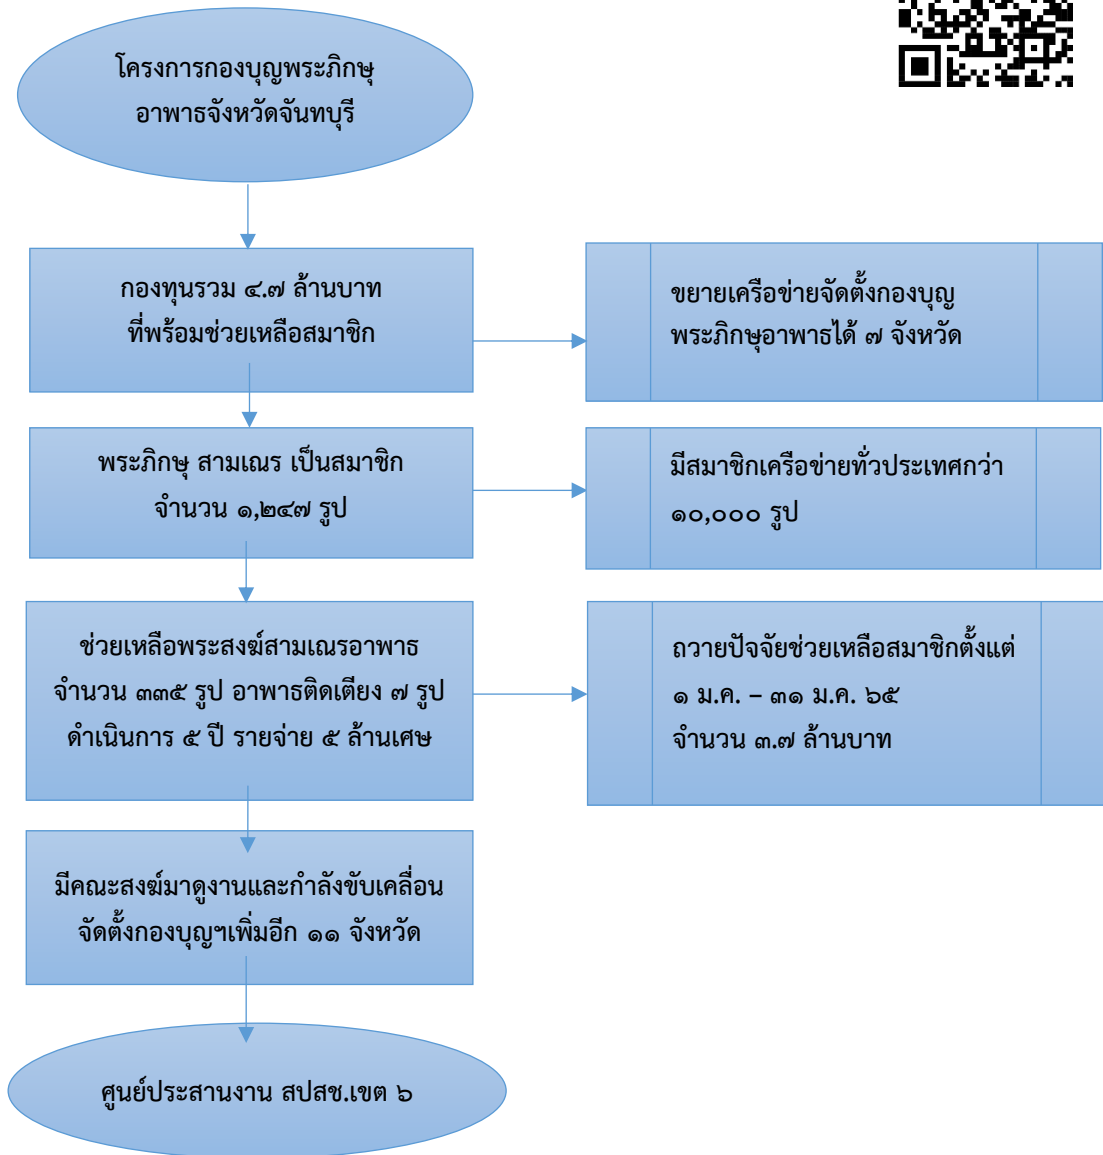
โครงการกองบุญพระภิกษุ
อาพาธจังหวัดจันทบุรี

กองทุนรวม ๔.๗ ล้านบาท
ที่พร้อมช่วยเหลือสมาชิก

ขยายเครือข่ายจัดตั้งกองบุญ
พระภิกษุอาพาธได้ ๗ จังหวัด

พระภิกษุ สามเณร เป็นสมาชิก
จำนวน ๑,๒๔๗ รูป

มีสมาชิกเครือข่ายทั่วประเทศกว่า
๑๐,๐๐๐ รูป

ช่วยเหลือพระสงฆ์สามเณรอาพาธ
จำนวน ๓๓๕ รูป อาพาธติดเตียง ๗ รูป
ดำเนินการ ๕ ปี รายจ่าย ๕ ล้านเศษ

ถวายปัจจัยช่วยเหลือสมาชิกตั้งแต่
๑ ม.ค. – ๓๑ ม.ค. ๖๕
จำนวน ๓.๗ ล้านบาท

มีคณะสงฆ์มาดูงานและกำลังขับเคลื่อน
จัดตั้งกองบุญฯเพิ่มอีก ๑๑ จังหวัด

ศูนย์ประสานงาน สปสช.เขต ๖